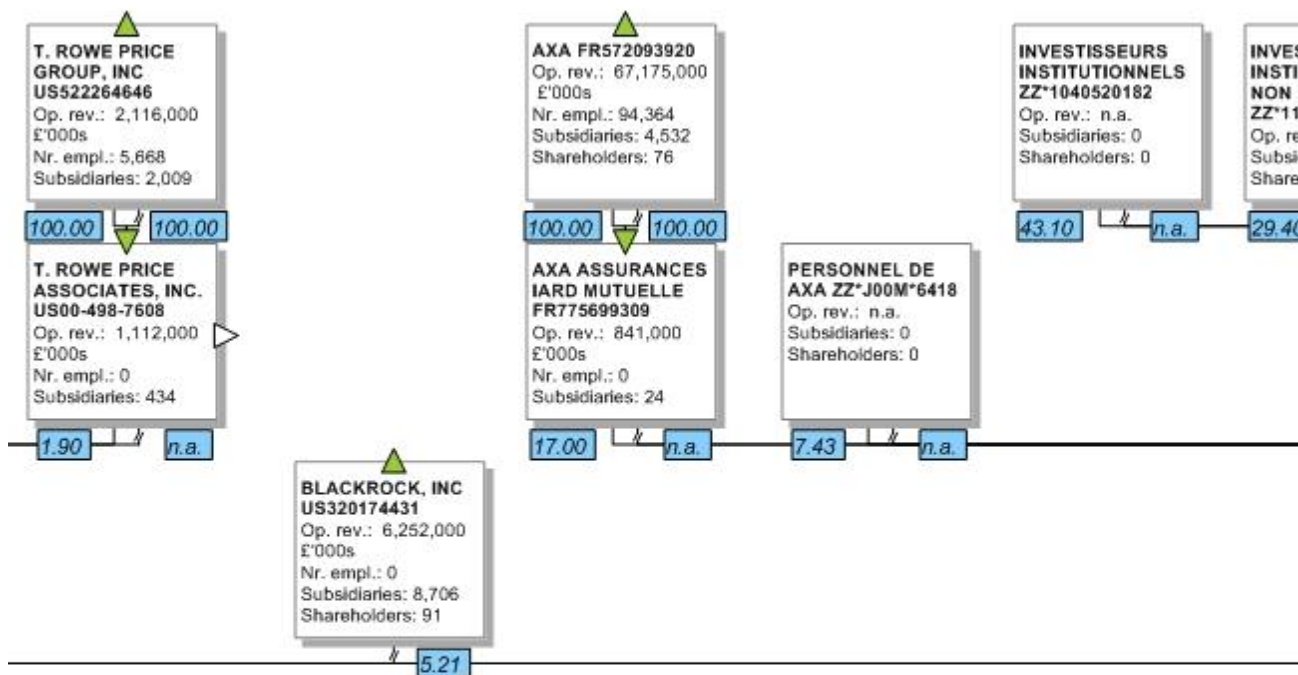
T. ROWE PRICE GROUP, INC
US522264646
Op. rev.: 2,116,000 £'000s
Nr. empl.: 5,668
Subsidiaries: 2,009

100.00 100.00

T. ROWE PRICE ASSOCIATES, INC.
US00-498-7608
Op. rev.: 1,112,000 £'000s
Nr. empl.: 0
Subsidiaries: 434

1.90 n.a.

AXA FR572093920
Op. rev.: 67,175,000 £'000s
Nr. empl.: 94,364
Subsidiaries: 4,532
Shareholders: 76

100.00 100.00

AXA ASSURANCES IARD MUTUELLE
FR775699309
Op. rev.: 841,000 £'000s
Nr. empl.: 0
Subsidiaries: 24

17.00 n.a.

PERSONNEL DE AXA ZZ*J00M*6418
Op. rev.: n.a.
Subsidiaries: 0
Shareholders: 0

7.43 n.a.

INVESTISSEURS INSTITUTIONNELS
ZZ*1040520182
Op. rev.: n.a.
Subsidiaries: 0
Shareholders: 0

43.10 n.a.

INVES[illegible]
INSTI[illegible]
NON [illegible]
ZZ*11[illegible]
Op. re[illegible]
Subsi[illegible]
Share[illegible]

29.4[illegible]

BLACKROCK, INC
US320174431
Op. rev.: 6,252,000 £'000s
Nr. empl.: 0
Subsidiaries: 8,706
Shareholders: 91

5.21